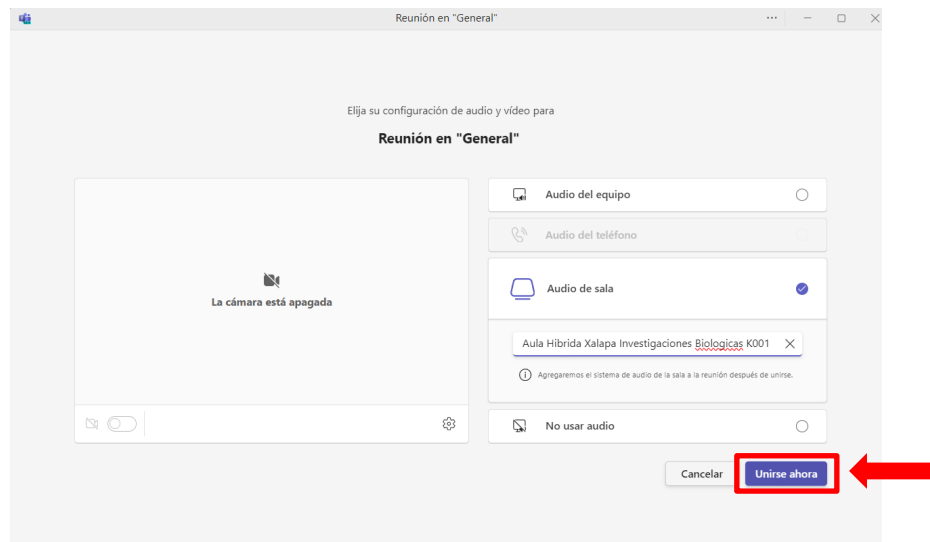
Reunión en "General"

...

Elija su configuración de audio y vídeo para

Reunión en "General"

La cámara está apagada

Audio del equipo

Audio del teléfono

Audio de sala

Aula Hibrida Xalapa Investigaciones Biologicas K001

Agregaremos el sistema de audio de la sala a la reunión después de unirse.

No usar audio

Cancelar

Unirse ahora